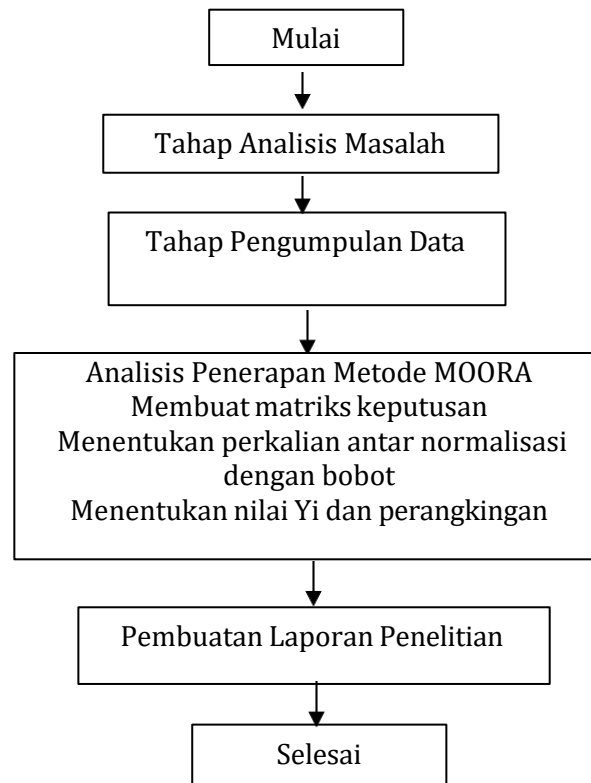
Mulai

Tahap Analisis Masalah

Tahap Pengumpulan Data

Analisis Penerapan Metode MOORA
Membuat matriks keputusan
Menentukan perkalian antar normalisasi dengan bobot
Menentukan nilai Yi dan perangkingan

Pembuatan Laporan Penelitian

Selesai